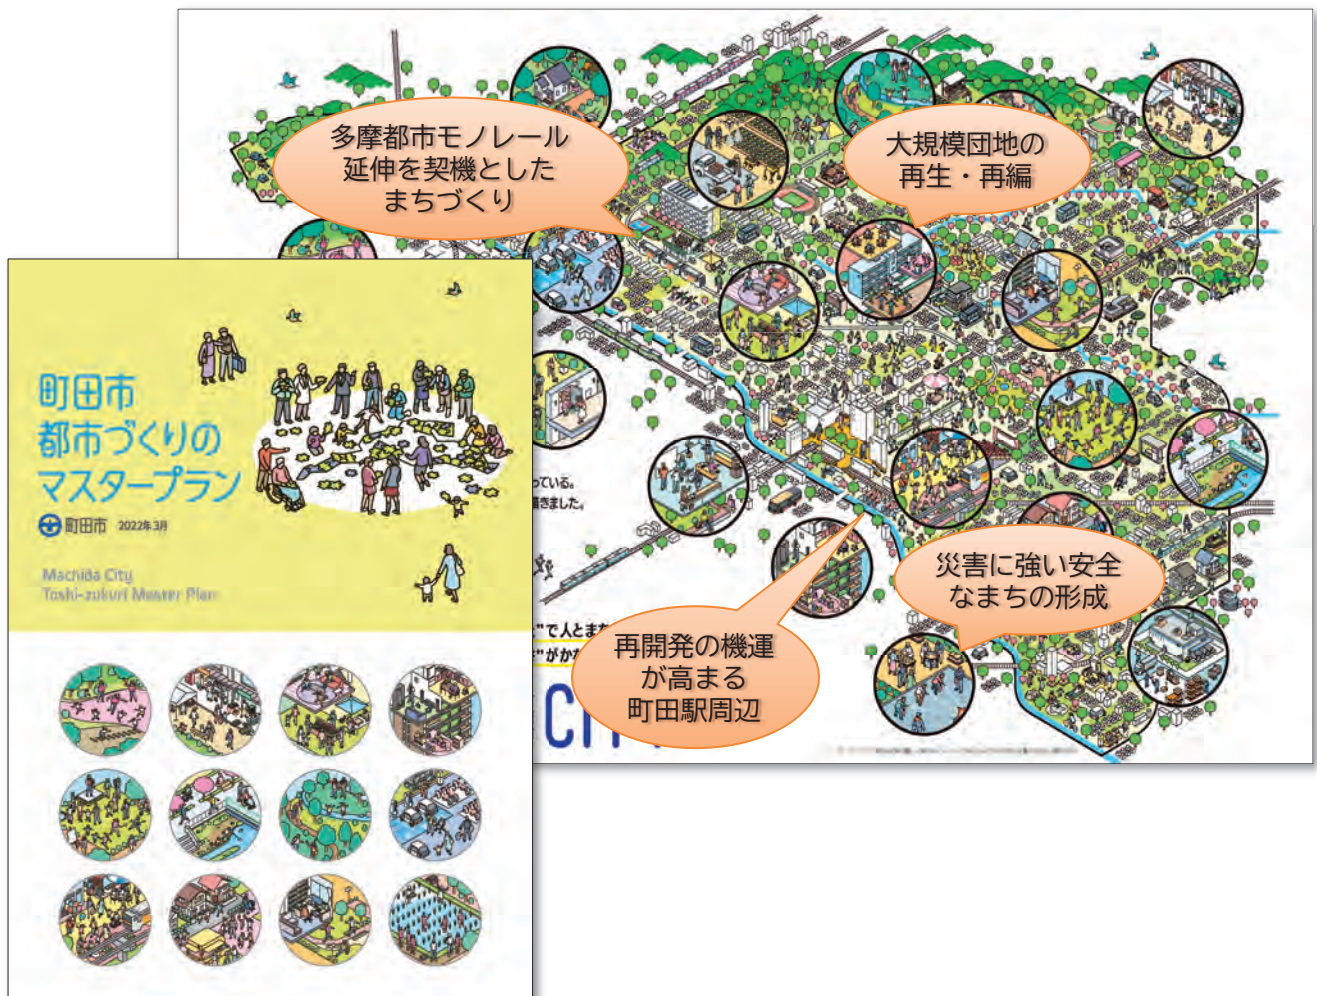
多摩都市モノレール延伸を契機としたまちづくり

大規模団地の再生・再編

町田市
都市づくりの
マスタープラン

町田市 2022年3月

Machida City
Toshi-zukuri Master Plan

っている。
描きました。

"で人とまち
"がか

CI

再開発の機運が高まる町田駅周辺

災害に強い安全なまちの形成